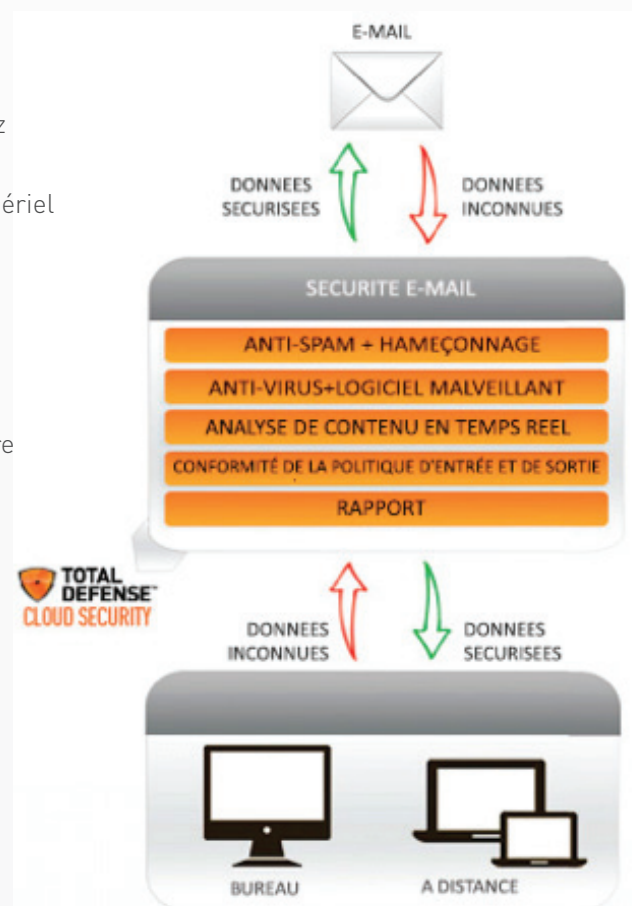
z

ériel

e

E-MAIL

DONNEES SECURISEES

DONNEES INCONNUES

SECURITE E-MAIL

ANTI-SPAM + HAMEÇONNAGE

ANTI-VIRUS+LOGICIEL MALVEILLANT

ANALYSE DE CONTENU EN TEMPS REEL

CONFORMITÉ DE LA POLITIQUE D'ENTRÉE ET DE SORTIE

RAPPORT

TOTAL DEFENSE™ CLOUD SECURITY

DONNEES INCONNUES

DONNEES SECURISEES

BUREAU

A DISTANCE